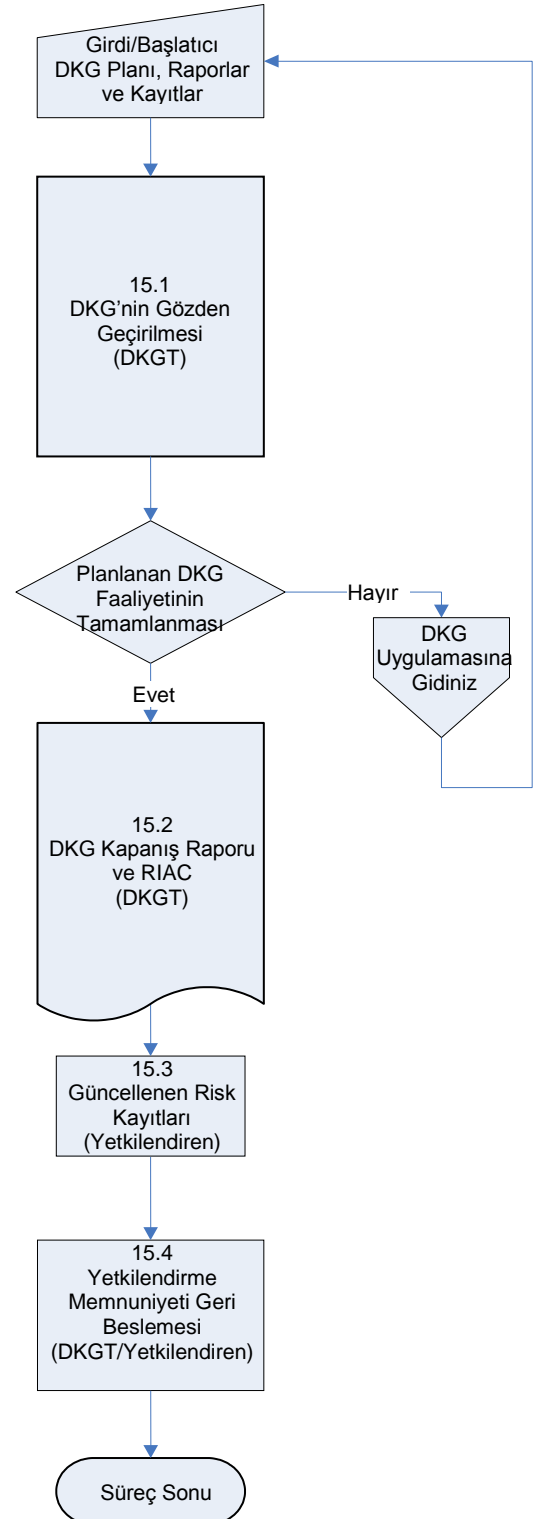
Girdi/Başlatıcı
DKG Planı, Raporlar
ve Kayıtlar

15.1
DKG'nin Gözden
Geçirilmesi
(DKGT)

Planlanan DKG
Faaliyetinin
Tamamlanması

Hayır

DKG
Uygulamasına
Gidiniz

Evet

15.2
DKG Kapanış Raporu
ve RIAC
(DKGT)

15.3
Güncellenen Risk
Kayıtları
(Yetkilendiren)

15.4
Yetkilendirme
Memnuniyeti Geri
Beslemesi
(DKGT/Yetkilendiren)

Süreç Sonu